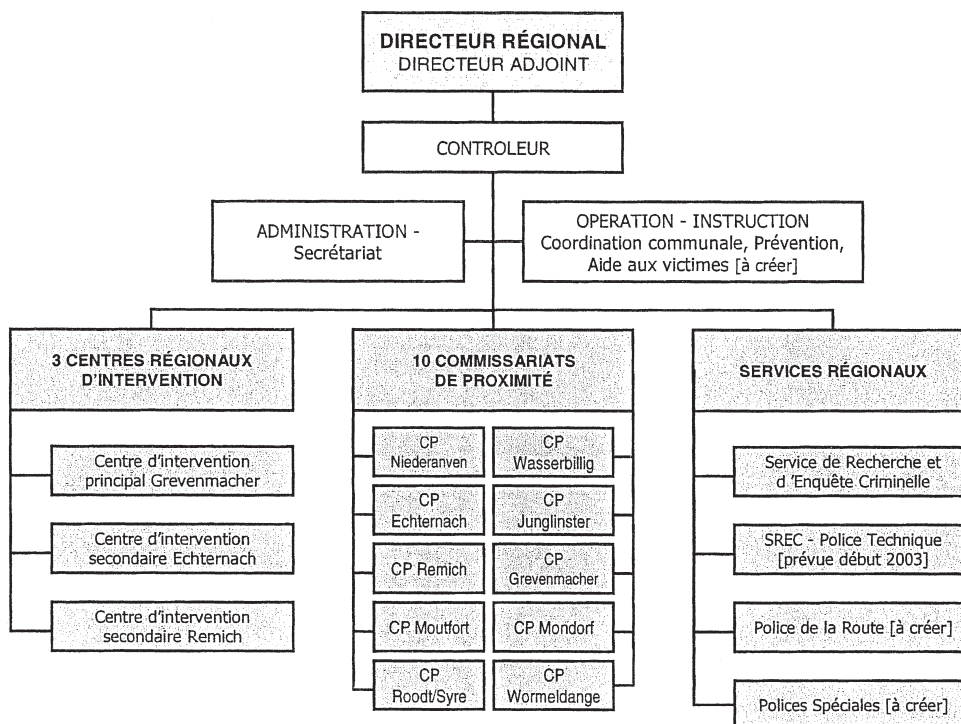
DIRECTEUR RÉGIONAL
DIRECTEUR ADJOINT

CONTROLEUR

ADMINISTRATION - Secrétariat

OPERATION - INSTRUCTION
Coordination communale, Prévention, Aide aux victimes [à créer]

3 CENTRES RÉGIONAUX D'INTERVENTION

Centre d'intervention principal Grevenmacher

Centre d'intervention secondaire Echternach

Centre d'intervention secondaire Remich

10 COMMISSARIATS DE PROXIMITÉ

CP Niederanven

CP Wasserbillig

CP Echternach

CP Junglinster

CP Remich

CP Grevenmacher

CP Moutfort

CP Mondorf

CP Roodt/Syre

CP Wormeldange

SERVICES RÉGIONAUX

Service de Recherche et d 'Enquête Criminelle

SREC - Police Technique [prévue début 2003]

Police de la Route [à créer]

Polices Spéciales [à créer]